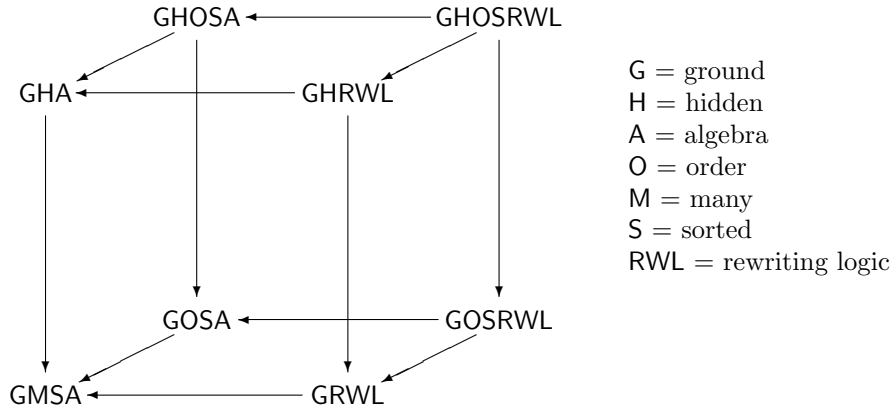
GHOSA GHOSRWL

GHA GHRWL

GOSA GOSRWL

GMSA GRWL

$\mathsf{G} = \text{ground}$
$\mathsf{H} = \text{hidden}$
$\mathsf{A} = \text{algebra}$
$\mathsf{O} = \text{order}$
$\mathsf{M} = \text{many}$
$\mathsf{S} = \text{sorted}$
$\mathsf{RWL} = \text{rewriting logic}$